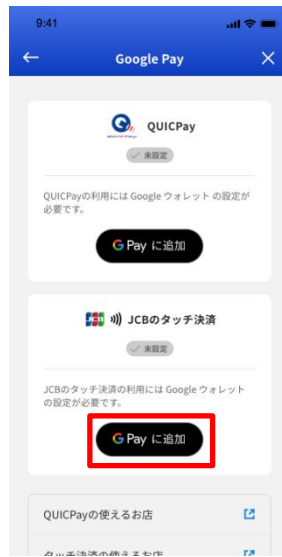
9:41

Google Pay

QUICPay

未設定

QUICPayの利用にはGoogle ウォレット の設定が必要です。

G Pay に追加

JCBのタッチ決済

未設定

JCBのタッチ決済の利用にはGoogle ウォレットの設定が必要です。

G Pay に追加

QUICPayの使えるお店

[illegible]